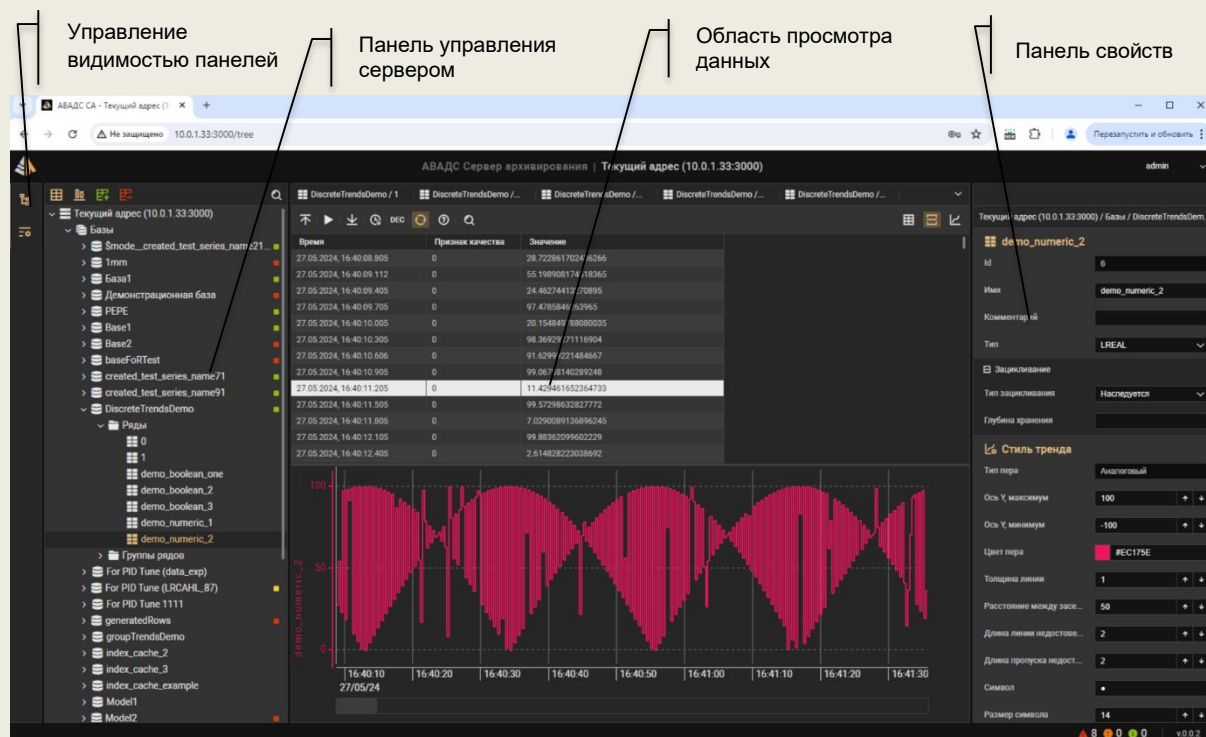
Управление видимостью панелей

Панель управления сервером

Область просмотра данных

Панель свойств

АВАДС СА - Текущий адрес (1 ×

Не защищено 10.0.1.33:3000/tree

Перезапустить и обновить

АВАДС Сервер архивирования | Текущий адрес (10.0.1.33:3000)

admin

Текущий адрес (10.0.1.33:3000)
Базы
$mode_created_test_series_name21...
1mm
База1
Демонстрационная база
PEPE
Base1
Base2
baseFoRTest
created_test_series_name71
created_test_series_name91
DiscreteTrendsDemo
Ряды
0
1
demo_boolean_one
demo_boolean_2
demo_boolean_3
demo_numeric_1
demo_numeric_2
Группы рядов
For PID Tune (data_exp)
For PID Tune (LRCAHIL_87)
For PID Tune 1111
generatedRows
groupTrendsDemo
index_cache_2
index_cache_3
index_cache_example
Model1
Model2

DiscreteTrendsDemo / 1 | DiscreteTrendsDemo /... | DiscreteTrendsDemo /... | DiscreteTrendsDemo /... | DiscreteTrendsDemo /...

DEC

| Время | Признак качества | Значение |
|---|---|---|
| 27.05.2024, 16:40:08.805 | 0 | 28.722861702416266 |
| 27.05.2024, 16:40:09.112 | 0 | 55.198908174018365 |
| 27.05.2024, 16:40:09.405 | 0 | 24.462744131270895 |
| 27.05.2024, 16:40:09.705 | 0 | 97.47858461653965 |
| 27.05.2024, 16:40:10.005 | 0 | 20.154849788080035 |
| 27.05.2024, 16:40:10.305 | 0 | 98.36929271116904 |
| 27.05.2024, 16:40:10.606 | 0 | 91.62991221484667 |
| 27.05.2024, 16:40:10.905 | 0 | 99.06748140289248 |
| 27.05.2024, 16:40:11.205 | 0 | 11.429461652364733 |
| 27.05.2024, 16:40:11.505 | 0 | 99.57298632827772 |
| 27.05.2024, 16:40:11.805 | 0 | 7.0290089136896245 |
| 27.05.2024, 16:40:12.105 | 0 | 99.88362099602229 |
| 27.05.2024, 16:40:12.405 | 0 | 2.614828223038692 |

100
50
0
demo_numeric_2
16:40:10 27/05/24 | 16:40:20 | 16:40:30 | 16:40:40 | 16:40:50 | 16:41:00 | 16:41:10 | 16:41:20 | 16:41:30

Текущий адрес (10.0.1.33:3000) / Базы / DiscreteTrendsDem...
demo_numeric_2
Id 6
Имя demo_numeric_2
Комментарий
Тип LREAL
Зацикливание
Тип зацикливания Наследуется
Глубина хранения
Стиль тренда
Тип пера Аналоговый
Ось Y, максимум 100
Ось Y, минимум -100
Цвет пера #EC175E
Толщина линии 1
Расстояние между засе... 50
Длина линии недостове... 2
Длина пропуска недост... 2
Символ •
Размер символа 14

8 0 0 v0.0.2